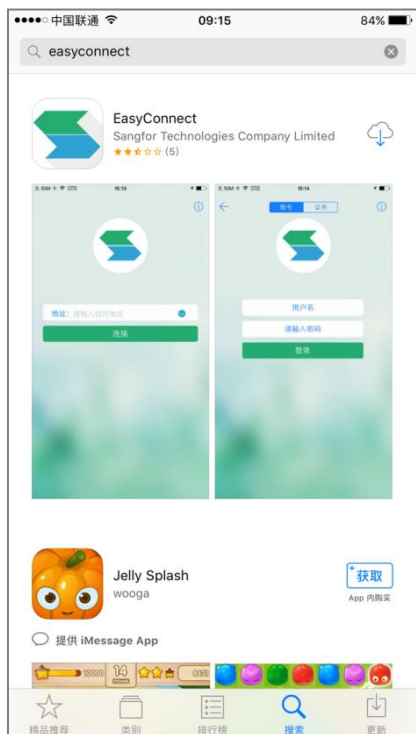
●●●●○ 中国联通 09:15 84%

easyconnect

EasyConnect
Sangfor Technologies Company Limited
(5)

无SIM卡 16:13
地址: 请输入访问地址
连接

无SIM卡 16:14
帐号 证书
用户名
请输入密码
登录

Jelly Splash
wooga
获取
App 内购买

提供 iMessage App

14

精品推荐 类别 排行榜 搜索 更新